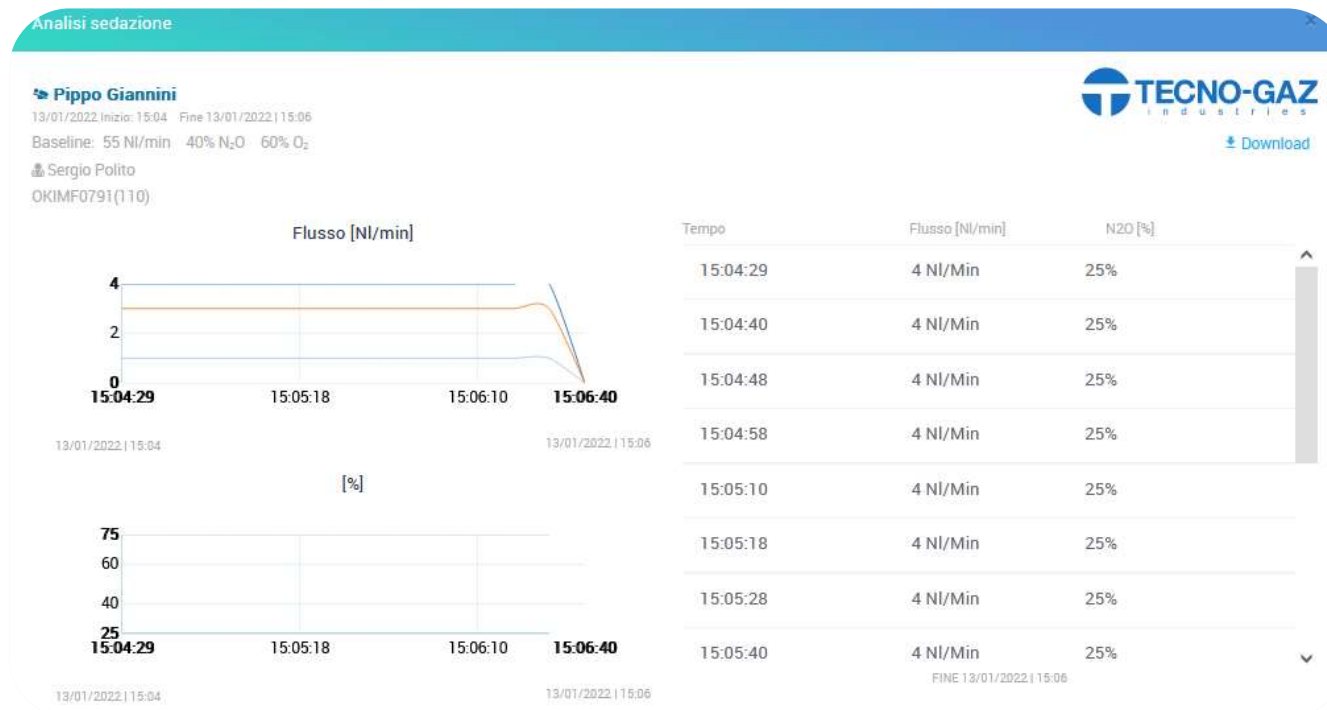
Analisi sedazione

Pippo Giannini
13/01/2022 Inizio: 15:04 Fine 13/01/2022 | 15:06
Baseline: 55 Nl/min 40% $N_2O$ 60% $O_2$
Sergio Polito
OKIMF0791(110)

TECNO-GAZ
industries

Download

Flusso [Nl/min]

4
2
0
15:04:29
15:05:18
15:06:10
15:06:40

13/01/2022 | 15:04
13/01/2022 | 15:06

[%]

75
60
40
25
15:04:29
15:05:18
15:06:10
15:06:40

13/01/2022 | 15:04
13/01/2022 | 15:06

| Tempo | Flusso [Nl/min] | N2O [%] |
|---|---|---|
| 15:04:29 | 4 Nl/Min | 25% |
| 15:04:40 | 4 Nl/Min | 25% |
| 15:04:48 | 4 Nl/Min | 25% |
| 15:04:58 | 4 Nl/Min | 25% |
| 15:05:10 | 4 Nl/Min | 25% |
| 15:05:18 | 4 Nl/Min | 25% |
| 15:05:28 | 4 Nl/Min | 25% |
| 15:05:40 | 4 Nl/Min | 25% |

FINE 13/01/2022 | 15:06